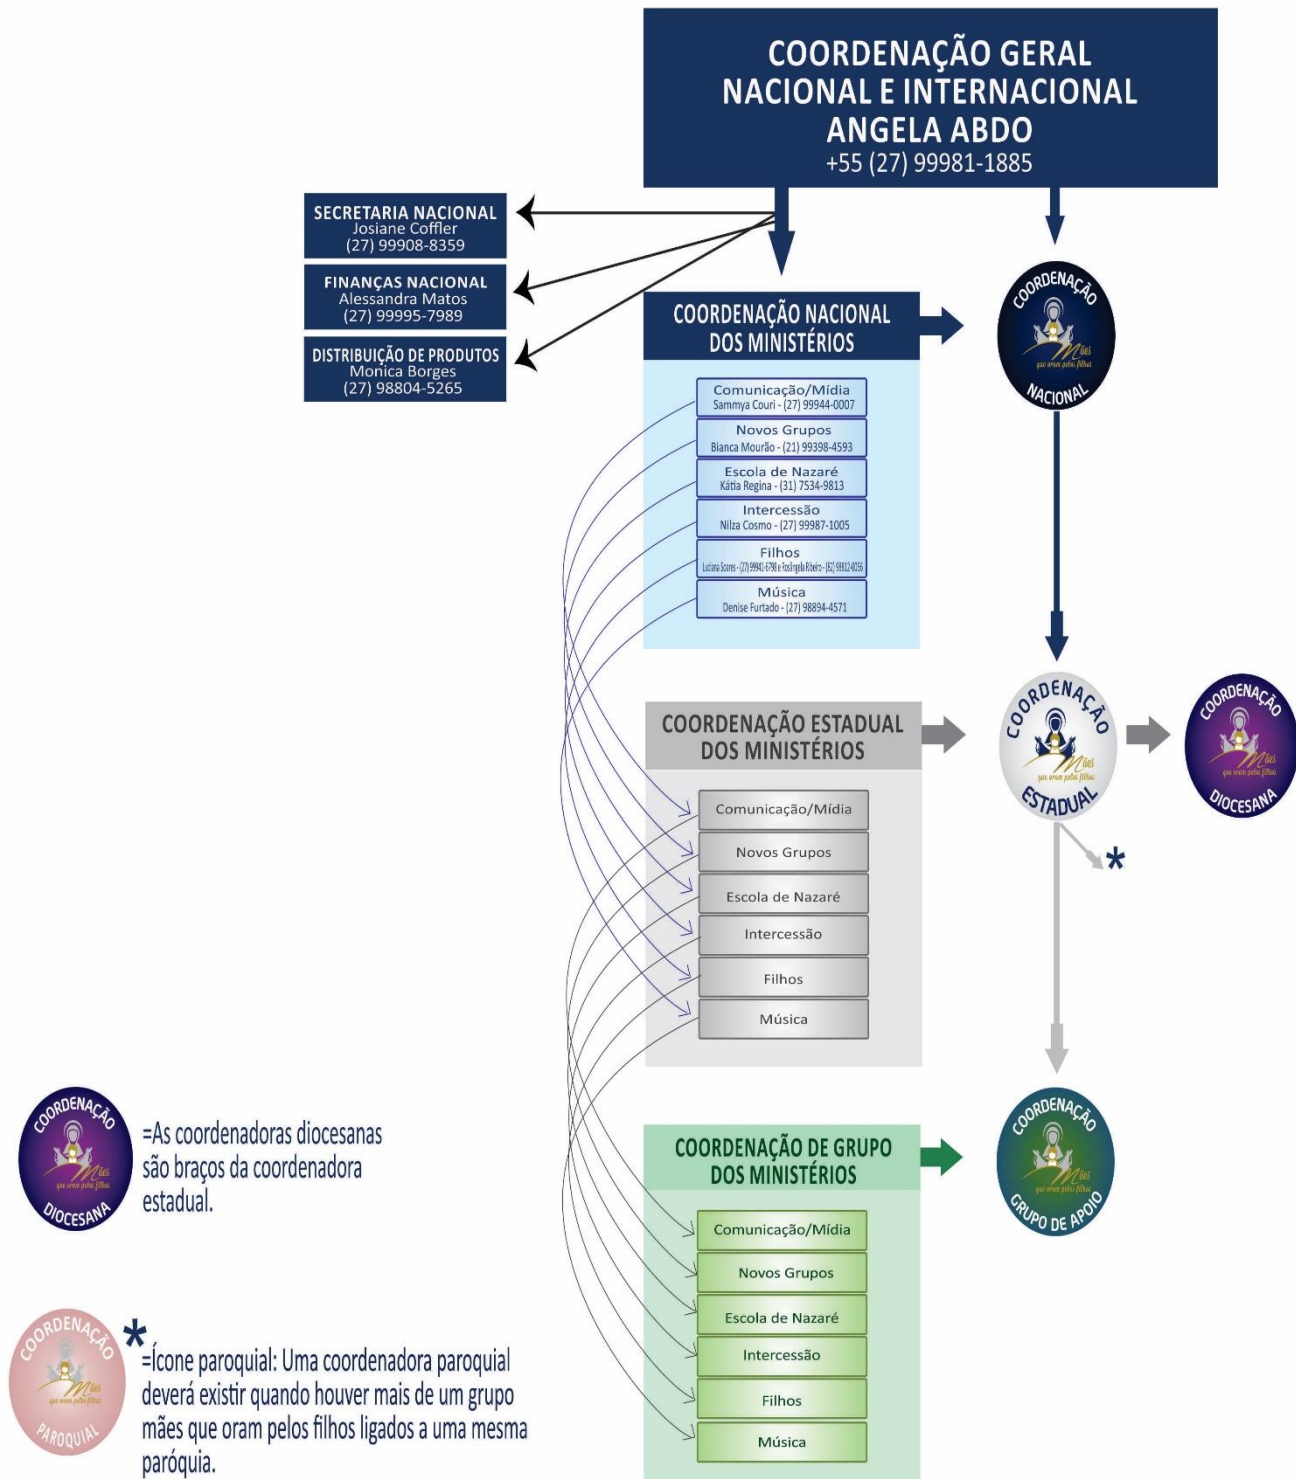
COORDENAÇÃO GERAL
NACIONAL E INTERNACIONAL
ANGELA ABDO
+55 (27) 99981-1885

SECRETARIA NACIONAL
Josiane Coffler
(27) 99908-8359

FINANÇAS NACIONAL
Alessandra Matos
(27) 99995-7989

DISTRIBUIÇÃO DE PRODUTOS
Monica Borges
(27) 98804-5265

COORDENAÇÃO NACIONAL DOS MINISTÉRIOS

Comunicação/Mídia
Sammya Couri - (27) 99944-0007

Novos Grupos
Bianca Mourão - (21) 99398-4593

Escola de Nazaré
Kátia Regina - (31) 7534-9813

Intercessão
Nilza Cosmo - (27) 99987-1005

Filhos
Luciana Soares - (27) 99941-6780 e Rosângela Ribeiro - (82) 98812-8056

Música
Denise Furtado - (27) 98894-4571

COORDENAÇÃO NACIONAL
Mães que oram pelos filhos

COORDENAÇÃO ESTADUAL DOS MINISTÉRIOS

Comunicação/Mídia
Novos Grupos
Escola de Nazaré
Intercessão
Filhos
Música

COORDENAÇÃO ESTADUAL
Mães que oram pelos filhos

COORDENAÇÃO DIOCESANA
Mães que oram pelos filhos

*

COORDENAÇÃO DE GRUPO DOS MINISTÉRIOS

Comunicação/Mídia
Novos Grupos
Escola de Nazaré
Intercessão
Filhos
Música

COORDENAÇÃO GRUPO DE APOIO
Mães que oram pelos filhos

COORDENAÇÃO DIOCESANA
Mães que oram pelos filhos
=As coordenadoras diocesanas são braços da coordenadora estadual.

COORDENAÇÃO PAROQUIAL
Mães que oram pelos filhos
*
=Ícone paroquial: Uma coordenadora paroquial deverá existir quando houver mais de um grupo mães que oram pelos filhos ligados a uma mesma paróquia.